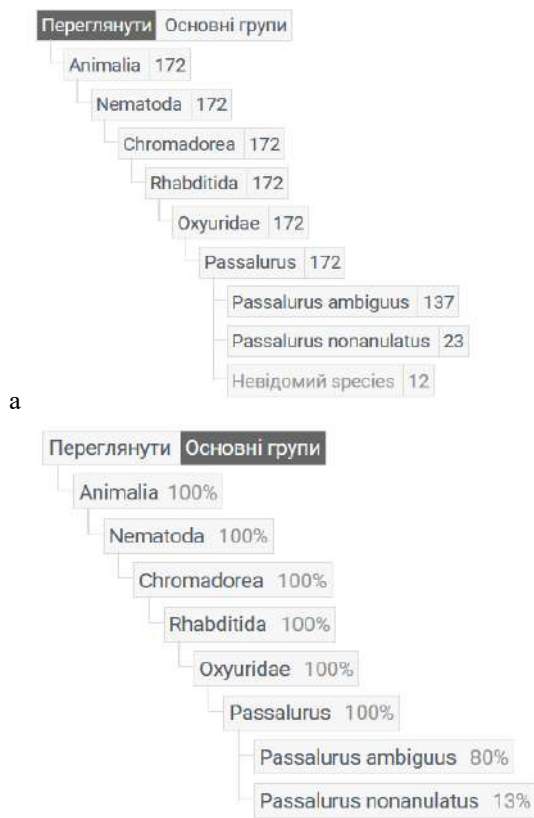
Переглянути Основні групи

Animalia 172

Nematoda 172

Chromadorea 172

Rhabditida 172

Oxyuridae 172

Passalurus 172

Passalurus ambiguus 137

Passalurus nonanulatus 23

Невідомий species 12

a

Переглянути Основні групи

Animalia 100%

Nematoda 100%

Chromadorea 100%

Rhabditida 100%

Oxyuridae 100%

Passalurus 100%

Passalurus ambiguus 80%

Passalurus nonanulatus 13%